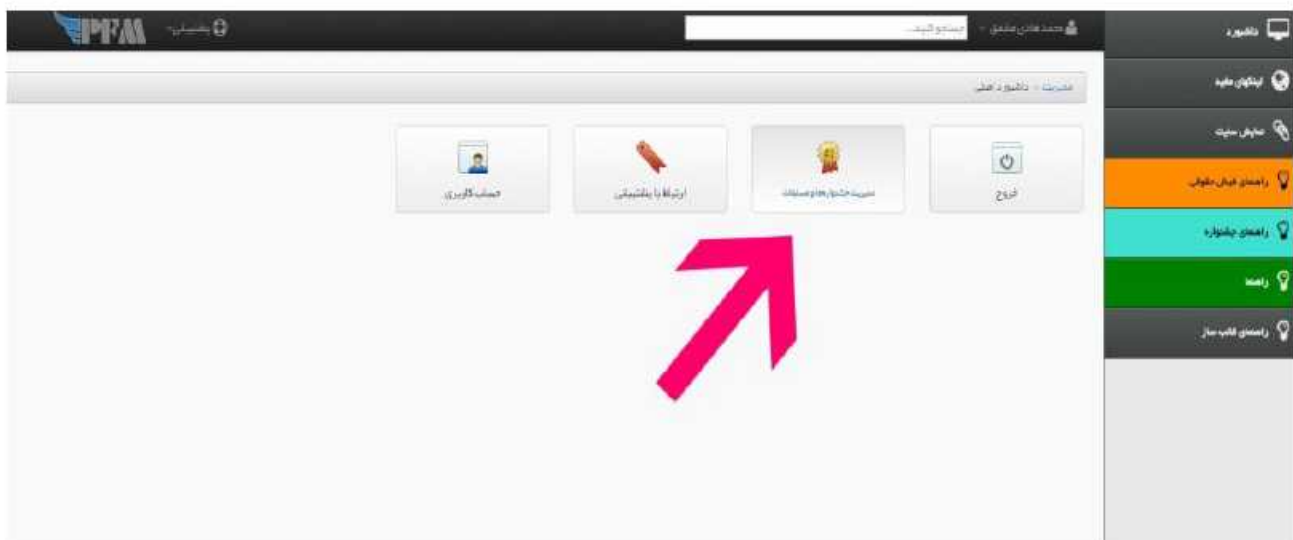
PFM
پشتیبانی
جستجو کنید...
محمد هادی مشفق
مدیریت » داشبورد اصلی
داشبورد
لینکهای مفید
نمایش سایت
راهنمای فیش حقوقی
راهنمای جشنواره
راهنما
راهنمای قالب ساز
خروج
مدیریت جشنواره‌ها و مسابقات
ارتباط با پشتیبانی
حساب کاربری